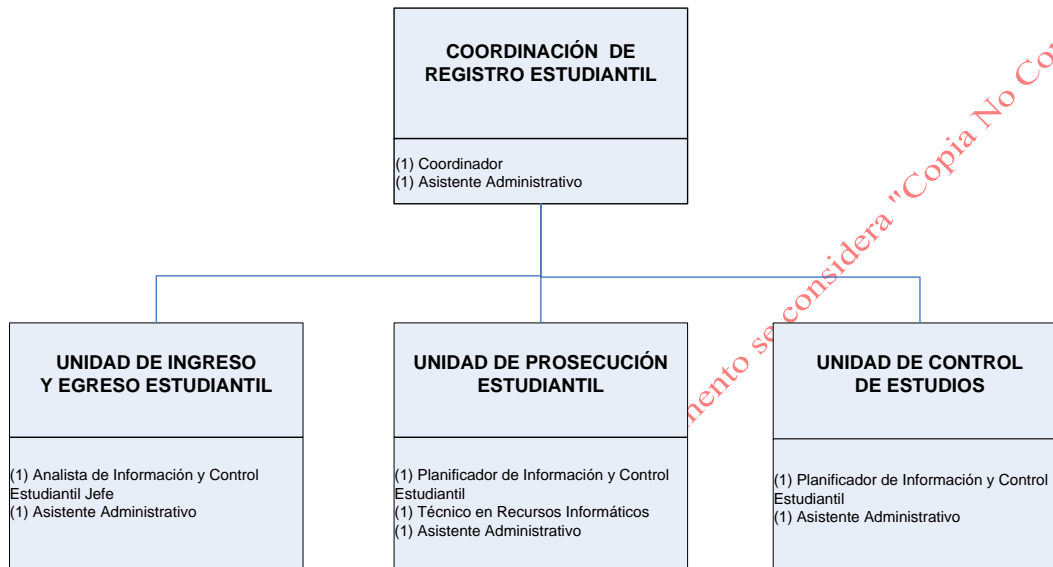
COORDINACIÓN DE REGISTRO ESTUDIANTIL

(1) Coordinador
(1) Asistente Administrativo

UNIDAD DE INGRESO Y EGRESO ESTUDIANTIL

(1) Analista de Información y Control Estudiantil Jefe
(1) Asistente Administrativo

UNIDAD DE PROSECUCIÓN ESTUDIANTIL

(1) Planificador de Información y Control Estudiantil
(1) Técnico en Recursos Informáticos
(1) Asistente Administrativo

UNIDAD DE CONTROL DE ESTUDIOS

(1) Planificador de Información y Control Estudiantil
(1) Asistente Administrativo

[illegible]mento se considera "Copia No Co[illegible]